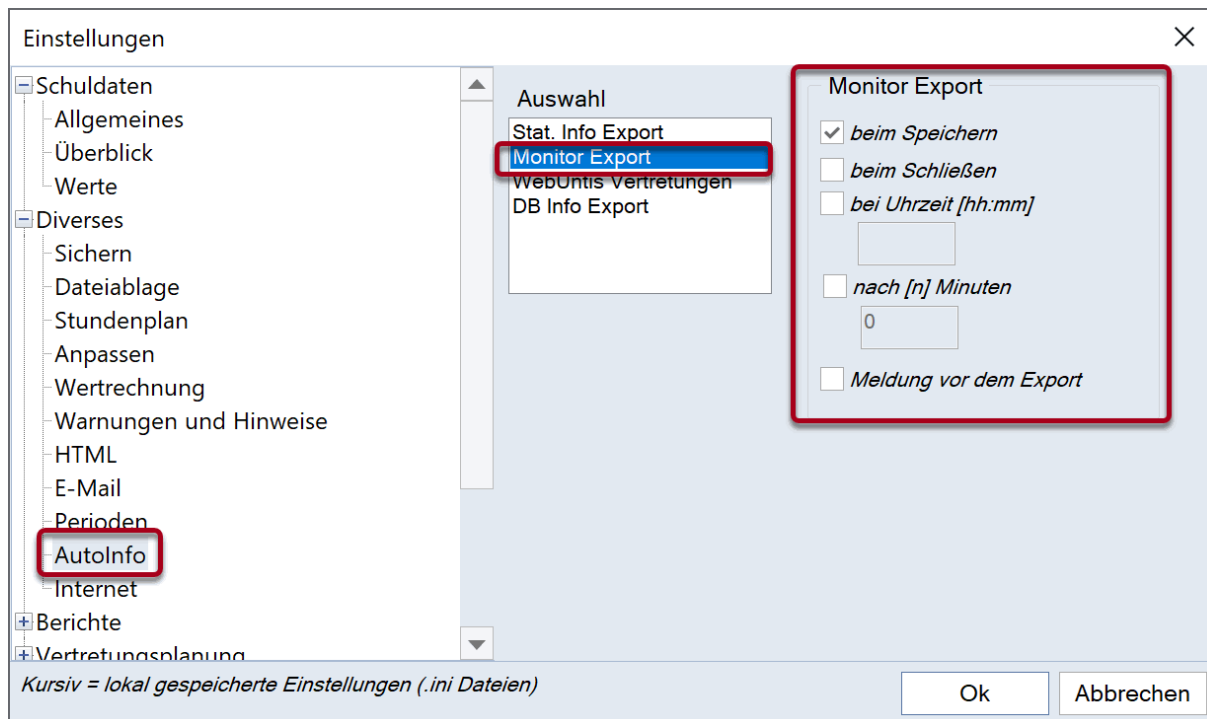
Einstellungen

X

Schuldaten
Allgemeines
Überblick
Werte
Diverses
Sichern
Dateiablage
Stundenplan
Anpassen
Wertrechnung
Warnungen und Hinweise
HTML
E-Mail
Perioden
AutoInfo
Internet
Berichte
Vertretungsplanung

Auswahl
Stat. Info Export
Monitor Export
WebUntis Vertretungen
DB Info Export

Monitor Export
beim Speichern
beim Schließen
bei Uhrzeit [hh:mm]
nach [n] Minuten
0
Meldung vor dem Export

Kursiv = lokal gespeicherte Einstellungen (.ini Dateien)

Ok

Abbrechen